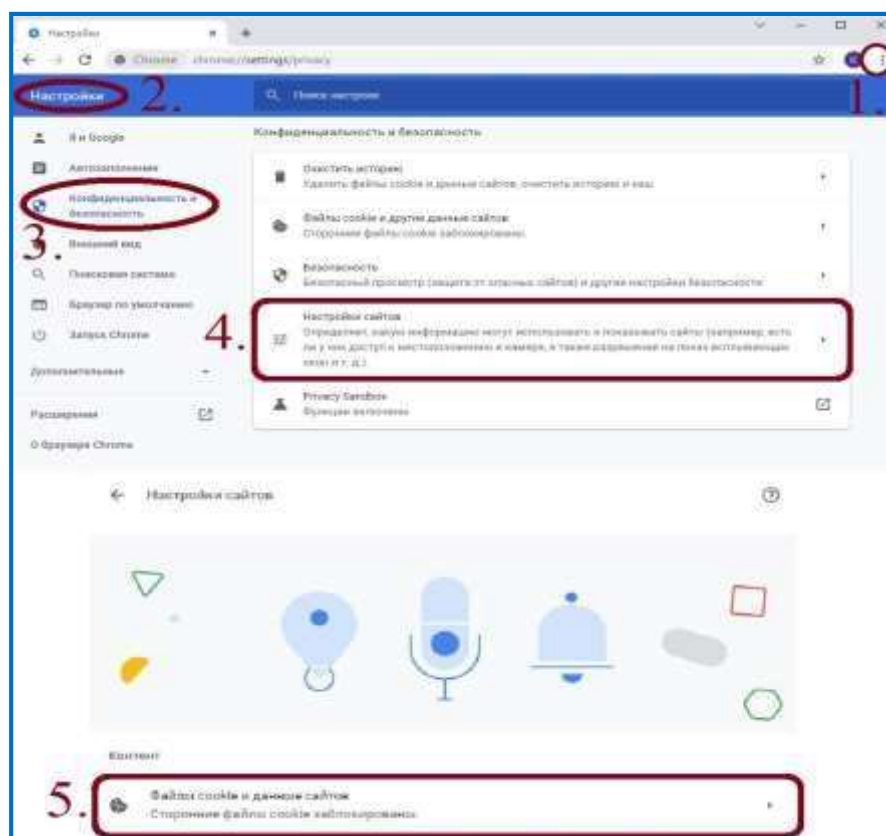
Настройки
Chrome chrome://settings/privacy

Настройки 2.
Поиск настроек
1.

Я и Google
Автозаполнение
Конфиденциальность и безопасность
3.
Внешний вид
Поисковая система
Браузер по умолчанию
Запуск Chrome
Дополнительные
Расширения
О браузере Chrome

Конфиденциальность и безопасность

Очистить историю
Удалить файлы cookie и данные сайтов, очистить историю и кеш

Файлы cookie и другие данные сайтов
Сторонние файлы cookie заблокированы

Безопасность
Безопасный просмотр (защита от опасных сайтов) и другие настройки безопасности

4.
Настройки сайтов
Определяет, какую информацию могут использовать и показывать сайты (например, есть ли у них доступ к местоположению и камере, а также разрешение на показ всплывающих окон и т. д.)

Privacy Sandbox
Функции включены

Настройки сайтов

Контент

5.
Файлы cookie и данные сайтов
Сторонние файлы cookie заблокированы